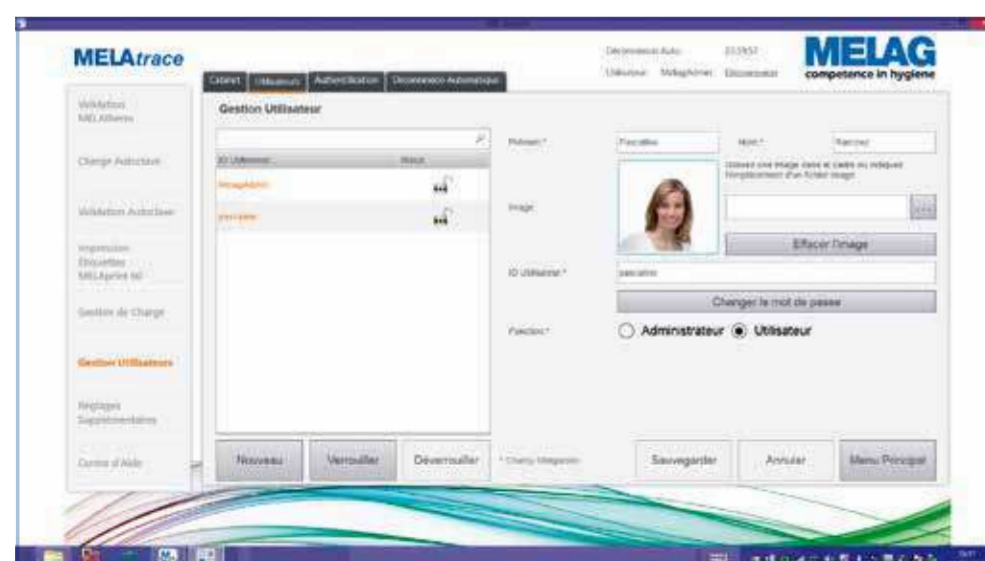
MELAtrace

MELAG
competence in hygiene

Déconnexion Auto: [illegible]
Utilisateur: MelagAdmin Déconnexion

Cabinet Utilisateurs Authentification Déconnexion Automatique

Validation MELAtherm
Charge Autoclave
Validation Autoclave
Impression Étiquettes MELAprint 60
Gestion de Charge
Gestion Utilisateurs
Réglages Supplémentaires
Centre d'Aide

Gestion Utilisateur

| ID Utilisateur | Statut |
|---|---|
| MelagAdmin | |
| pascaline | |

Prénom:* Pascaline
Nom:* Ramirez
Glissez une image dans le cadre ou indiquez l'emplacement d'un fichier image
Image
...
Effacer l'image
ID Utilisateur:* pascaline
Changer le mot de passe
Fonction:* Administrateur Utilisateur

Nouveau Verrouiller Déverrouiller * Champ obligatoire Sauvegarder Annuler Menu Principal